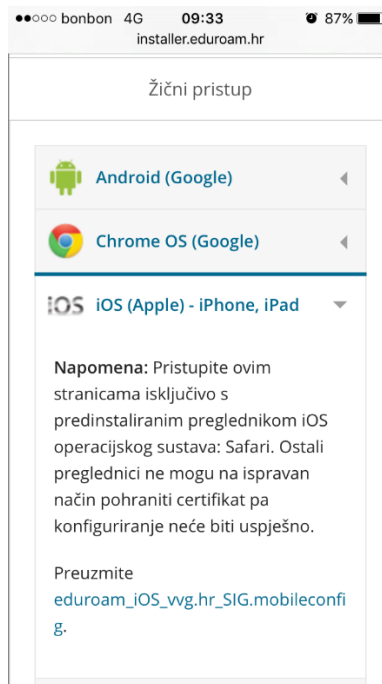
●●○○○ bonbon 4G 09:33 87%
installer.eduroam.hr

Žični pristup

Android (Google)

Chrome OS (Google)

iOS iOS (Apple) - iPhone, iPad

**Napomena:** Pristupite ovim stranicama isključivo s predinstaliranim preglednikom iOS operacijskog sustava: Safari. Ostali preglednici ne mogu na ispravan način pohraniti certifikat pa konfiguriranje neće biti uspješno.

Preuzmite eduroam_iOS_vvg.hr_SIG.mobileconfig.